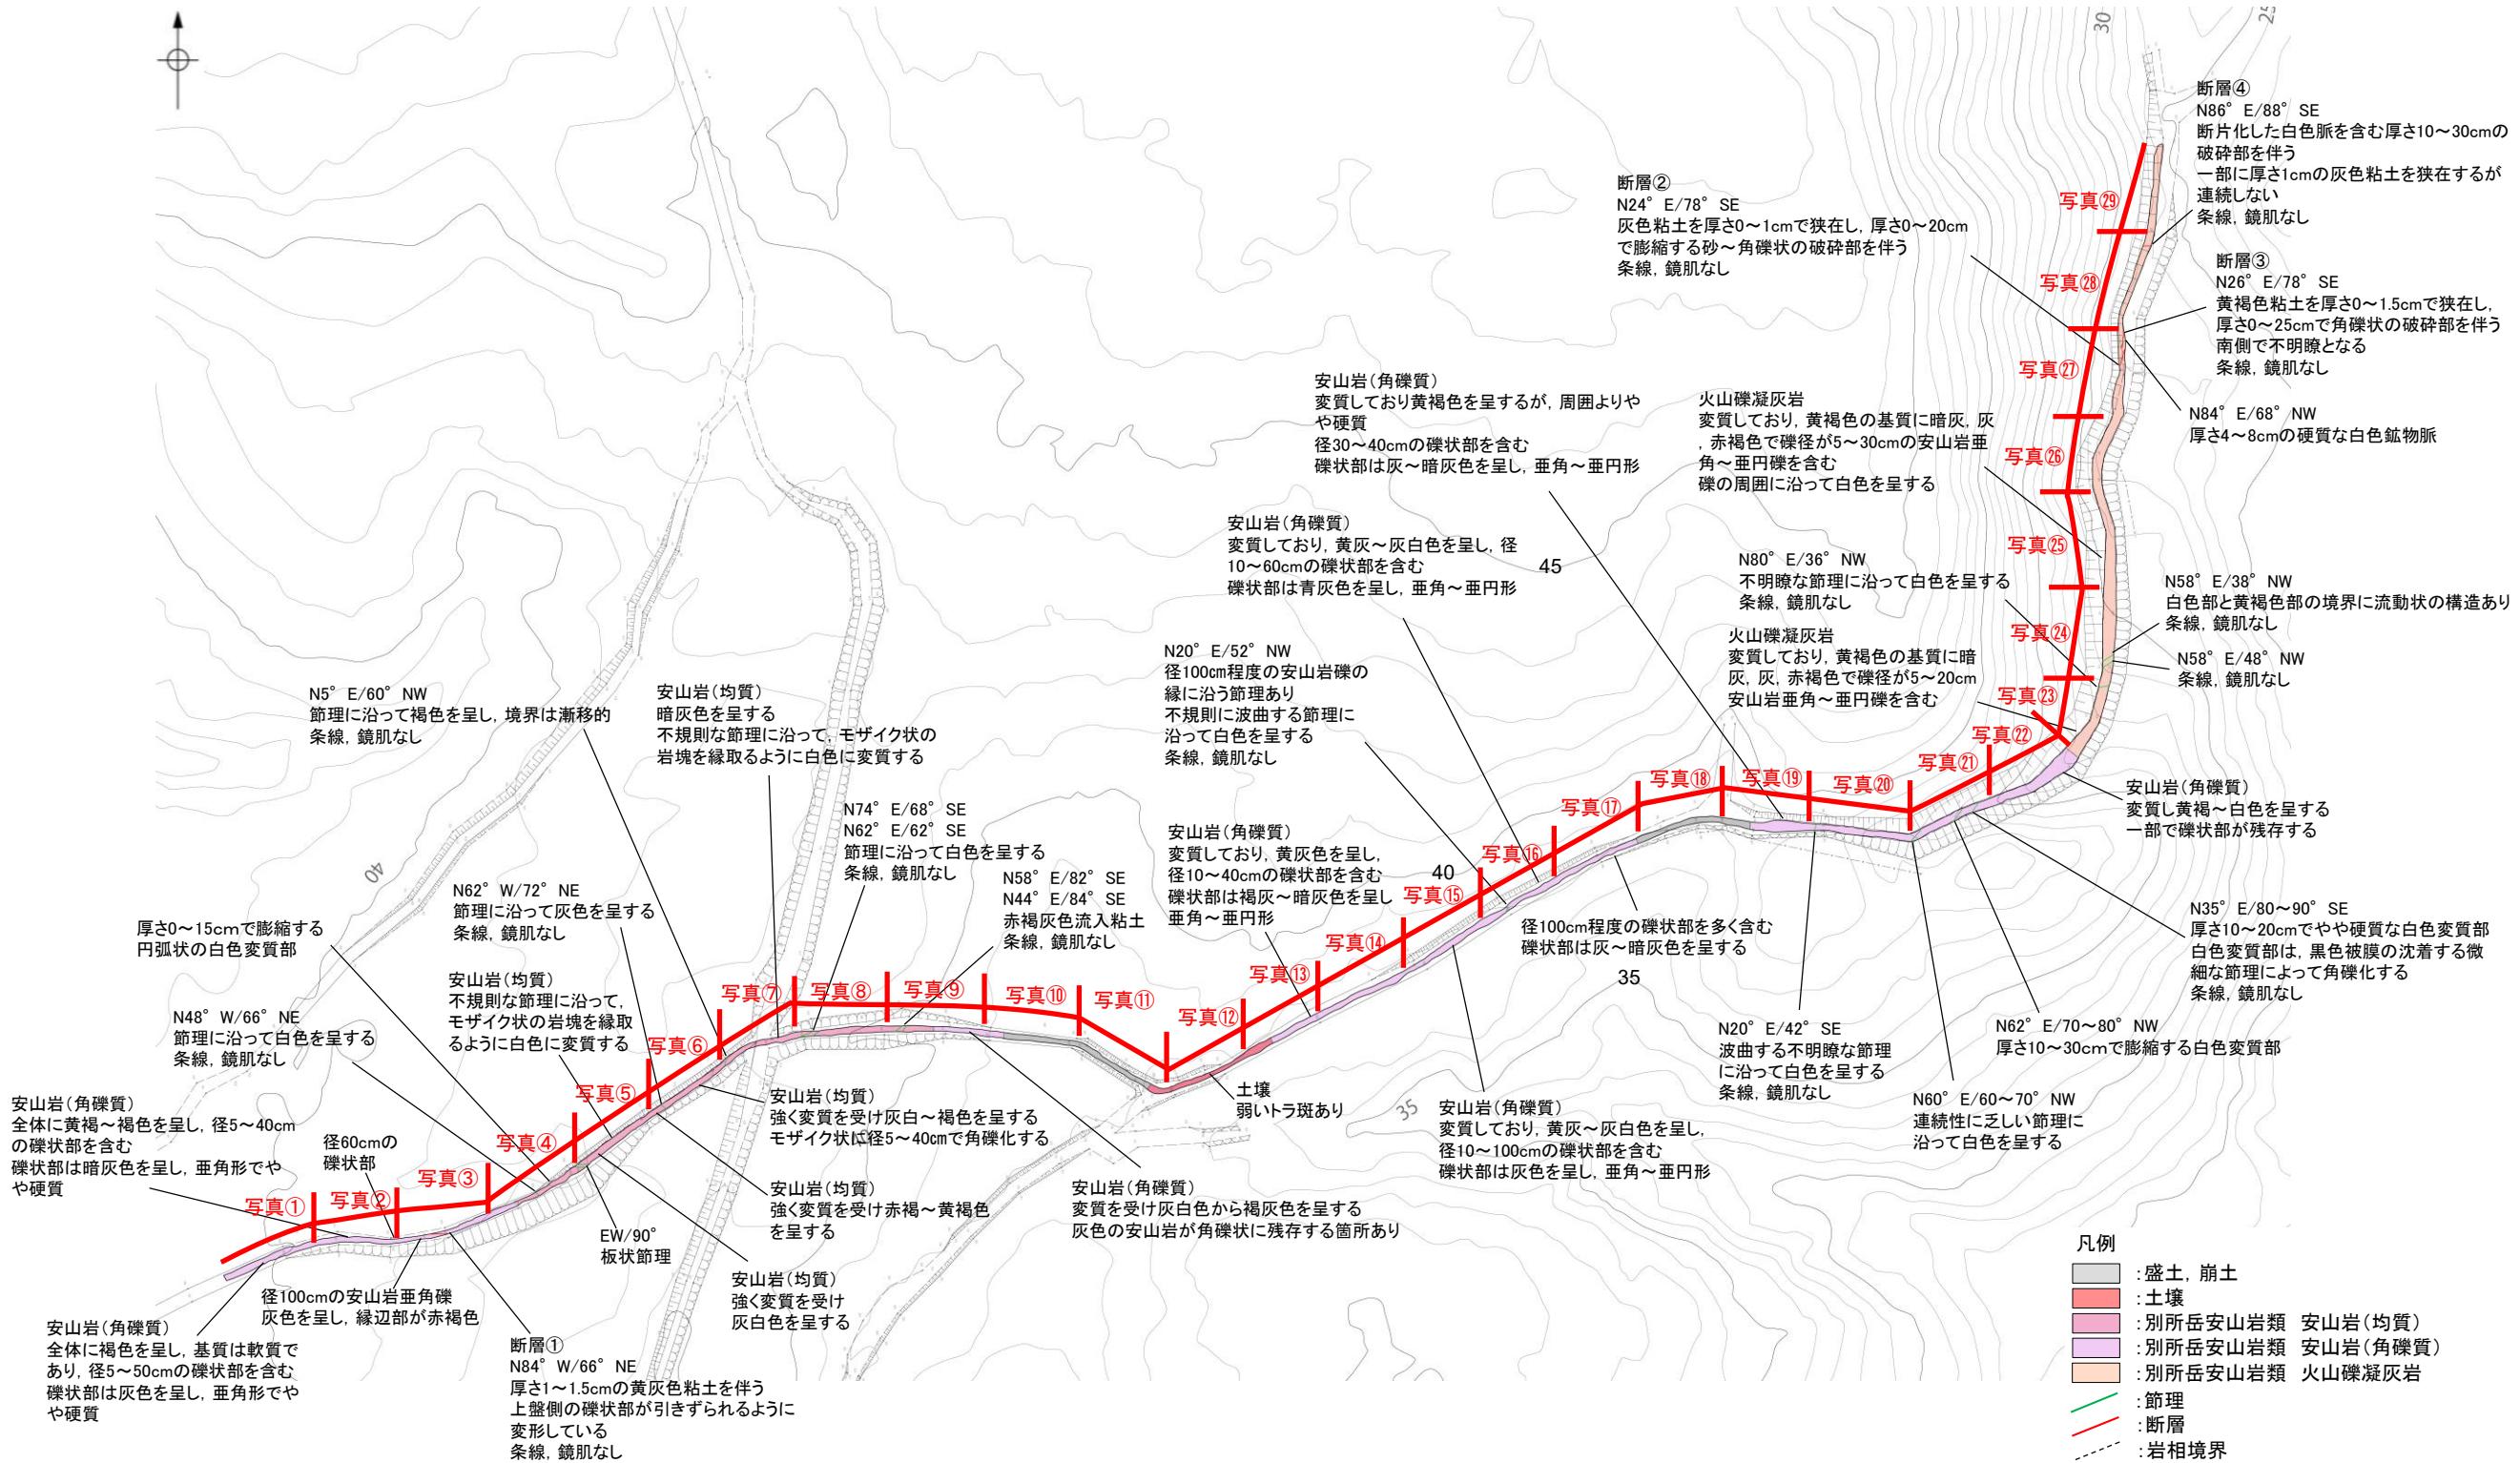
30
25

断層④
N86° E/88° SE
断片化した白色脈を含む厚さ10～30cmの破砕部を伴う
一部に厚さ1cmの灰色粘土を狭在するが連続しない
条線，鏡肌なし

断層②
N24° E/78° SE
灰色粘土を厚さ0～1cmで狭在し，厚さ0～20cmで膨縮する砂～角礫状の破砕部を伴う
条線，鏡肌なし

断層③
N26° E/78° SE
黄褐色粘土を厚さ0～1.5cmで狭在し，厚さ0～25cmで角礫状の破砕部を伴う
南側で不明瞭となる
条線，鏡肌なし

写真㉙
写真㉘
写真㉗
写真㉖
写真㉕
写真㉔
写真㉓
写真㉒
写真㉑
写真⑳
写真⑲
写真⑱
写真⑰
写真⑯
写真⑮
写真⑭
写真⑬
写真⑫
写真⑪
写真⑩
写真⑨
写真⑧
写真⑦
写真⑥
写真⑤
写真④
写真③
写真②
写真①

N84° E/68° NW
厚さ4～8cmの硬質な白色鉱物脈

安山岩（角礫質）
変質しており黄褐色を呈するが，周囲よりやや硬質
径30～40cmの礫状部を含む
礫状部は灰～暗灰色を呈し，亜角～亜円形

火山礫凝灰岩
変質しており，黄褐色の基質に暗灰，灰，赤褐色で礫径が5～30cmの安山岩亜角～亜円礫を含む
礫の周囲に沿って白色を呈する

安山岩（角礫質）
変質しており，黄灰～灰白色を呈し，径10～60cmの礫状部を含む
礫状部は青灰色を呈し，亜角～亜円形

45

N80° E/36° NW
不明瞭な節理に沿って白色を呈する
条線，鏡肌なし

N58° E/38° NW
白色部と黄褐色部の境界に流動状の構造あり
条線，鏡肌なし

火山礫凝灰岩
変質しており，黄褐色の基質に暗灰，灰，赤褐色で礫径が5～20cm安山岩亜角～亜円礫を含む

N58° E/48° NW
条線，鏡肌なし

N20° E/52° NW
径100cm程度の安山岩礫の縁に沿う節理あり
不規則に波曲する節理に沿って白色を呈する
条線，鏡肌なし

N5° E/60° NW
節理に沿って褐色を呈し，境界は漸移的
条線，鏡肌なし

安山岩（均質）
暗灰色を呈する
不規則な節理に沿って，モザイク状の岩塊を縁取るように白色に変質する

安山岩（角礫質）
変質し黄褐～白色を呈する
一部で礫状部が残存する

N74° E/68° SE
N62° E/62° SE
節理に沿って白色を呈する
条線，鏡肌なし

安山岩（角礫質）
変質しており，黄灰色を呈し，径10～40cmの礫状部を含む
礫状部は褐灰～暗灰色を呈し亜角～亜円形

40

N58° E/82° SE
N44° E/84° SE
赤褐灰色流入粘土
条線，鏡肌なし

径100cm程度の礫状部を多く含む
礫状部は灰～暗灰色を呈する

N35° E/80～90° SE
厚さ10～20cmでやや硬質な白色変質部
白色変質部は，黒色被膜の沈着する微細な節理によって角礫化する
条線，鏡肌なし

N62° W/72° NE
節理に沿って灰色を呈する
条線，鏡肌なし

40

厚さ0～15cmで膨縮する円弧状の白色変質部

35

安山岩（均質）
不規則な節理に沿って，モザイク状の岩塊を縁取るように白色に変質する

N48° W/66° NE
節理に沿って白色を呈する
条線，鏡肌なし

N20° E/42° SE
波曲する不明瞭な節理に沿って白色を呈する
条線，鏡肌なし

N62° E/70～80° NW
厚さ10～30cmで膨縮する白色変質部

安山岩（角礫質）
全体に黄褐～褐色を呈し，径5～40cmの礫状部を含む
礫状部は暗灰色を呈し，亜角形でやや硬質

径60cmの礫状部

安山岩（均質）
強く変質を受け灰白～褐色を呈する
モザイク状に径5～40cmで角礫化する

土壌
弱いトラ斑あり

35

N60° E/60～70° NW
連続性に乏しい節理に沿って白色を呈する

安山岩（角礫質）
変質しており，黄灰～灰白色を呈し，径10～100cmの礫状部を含む
礫状部は灰色を呈し，亜角～亜円形

安山岩（均質）
強く変質を受け赤褐～黄褐色を呈する

安山岩（角礫質）
変質を受け灰白色から褐灰色を呈する
灰色の安山岩が角礫状に残存する箇所あり

EW/90°
板状節理

径100cmの安山岩亜角礫
灰色を呈し，縁辺部が赤褐色

安山岩（均質）
強く変質を受け
灰白色を呈する

安山岩（角礫質）
全体に褐色を呈し，基質は軟質であり，径5～50cmの礫状部を含む
礫状部は灰色を呈し，亜角形でやや硬質

断層①
N84° W/66° NE
厚さ1～1.5cmの黄灰色粘土を伴う
上盤側の礫状部が引きずられるように変形している
条線，鏡肌なし

凡例
：盛土，崩土
：土壌
：別所岳安山岩類　安山岩（均質）
：別所岳安山岩類　安山岩（角礫質）
：別所岳安山岩類　火山礫凝灰岩
：節理
：断層
：岩相境界